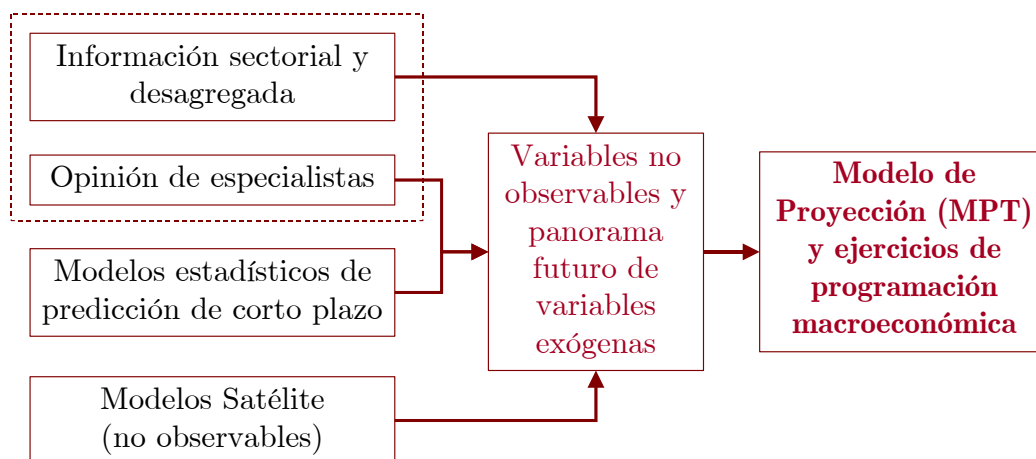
Información sectorial y desagregada

Opinión de especialistas

Modelos estadísticos de predicción de corto plazo

Modelos Satélite (no observables)

Variables no observables y panorama futuro de variables exógenas

**Modelo de Proyección (MPT) y ejercicios de programación macroeconómica**